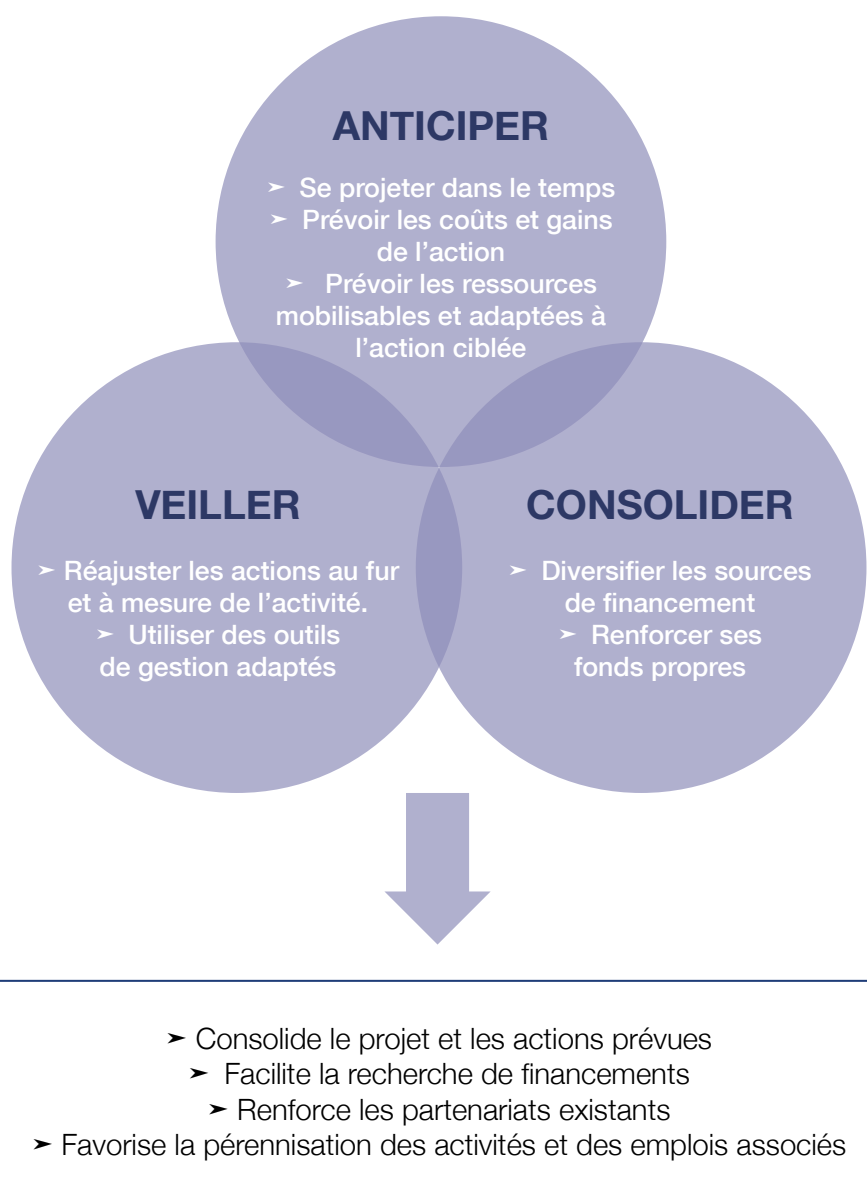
ANTICIPER

➢ Se projeter dans le temps
➢ Prévoir les coûts et gains de l'action
➢ Prévoir les ressources mobilisables et adaptées à l'action ciblée

VEILLER

➢ Réajuster les actions au fur et à mesure de l'activité.
➢ Utiliser des outils de gestion adaptés

CONSOLIDER

➢ Diversifier les sources de financement
➢ Renforcer ses fonds propres

➢ Consolide le projet et les actions prévues
➢ Facilite la recherche de financements
➢ Renforce les partenariats existants
➢ Favorise la pérennisation des activités et des emplois associés